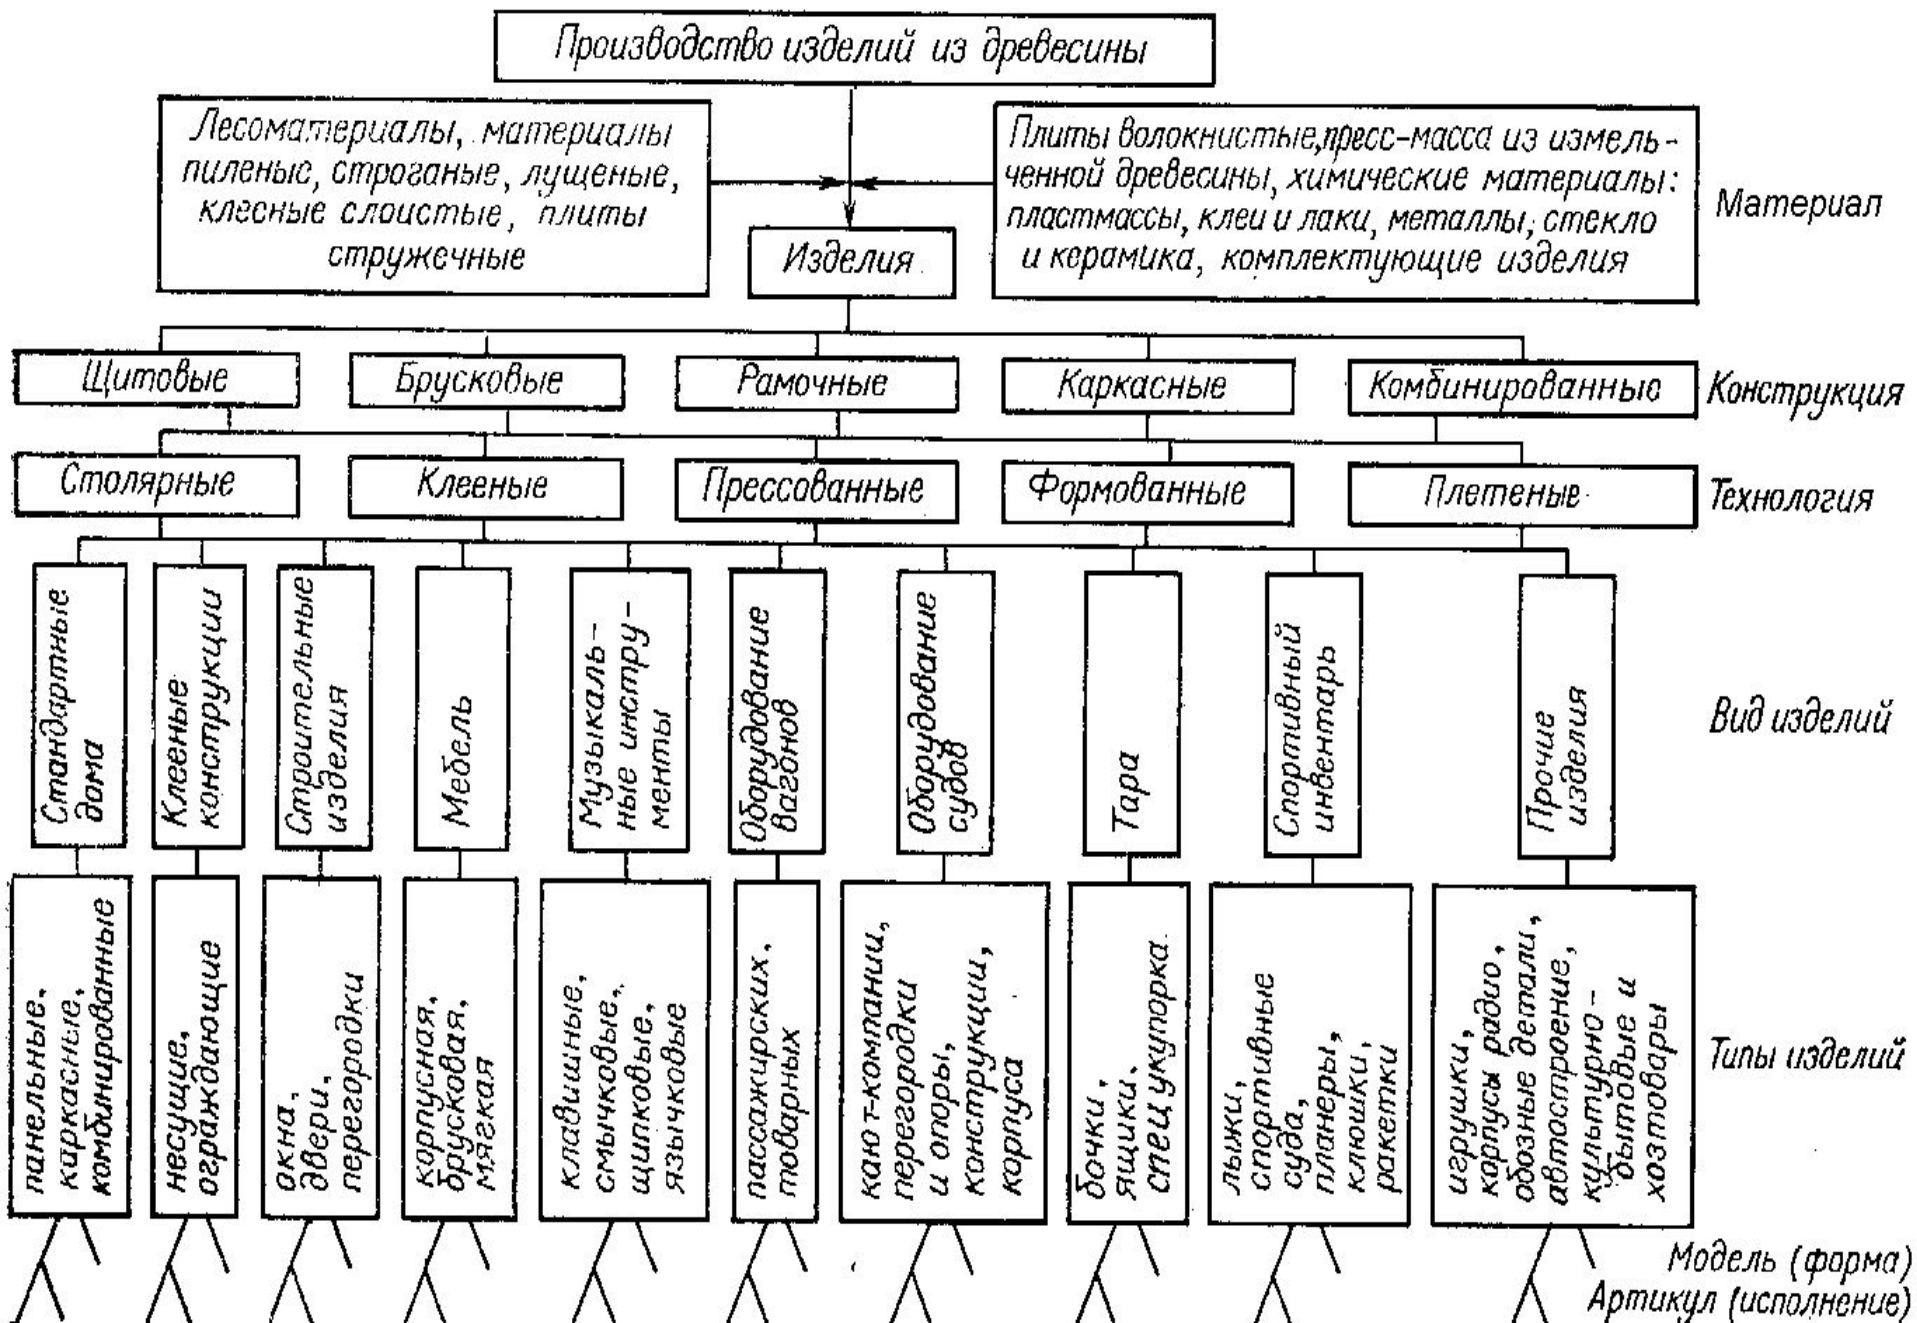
Производство изделий из древесины

Лесоматериалы, материалы пиленые, строганые, лущеные, клееные слоистые, плиты стружечные

Плиты волокнистые, пресс-масса из измельченной древесины, химические материалы: пластмассы, клеи и лаки, металлы, стекло и керамика, комплектующие изделия

Материал

Изделия

Щитовые
Брусковые
Рамочные
Каркасные
Комбинированные
Конструкция

Столярные
Клееные
Прессованные
Формованные
Плетеные
Технология

Стандартные дома
Клееные конструкции
Строительные изделия
Мебель
Музыкальные инструменты
Оборудование вагонов
Оборудование судов
Тара
Спортивный инвентарь
Прочие изделия
Вид изделий

панельные, каркасные, комбинированные
несущие, ограждающие
окна, двери, перегородки
корпусная, брусковая, мягкая
клавишные, смычковые, щипковые, язычковые
пассажирских, товарных
каю т-компании, перегородки и опоры, конструкции, корпуса
бочки, ящики, спец укупорка
лыжи, спортивные суда, планеры, клюшки, ракетки
игрушки, корпусы радио, обозные детали, автостроение, культурно-бытовые и хозтовары
Типы изделий

Модель (форма)
Артикул (исполнение)